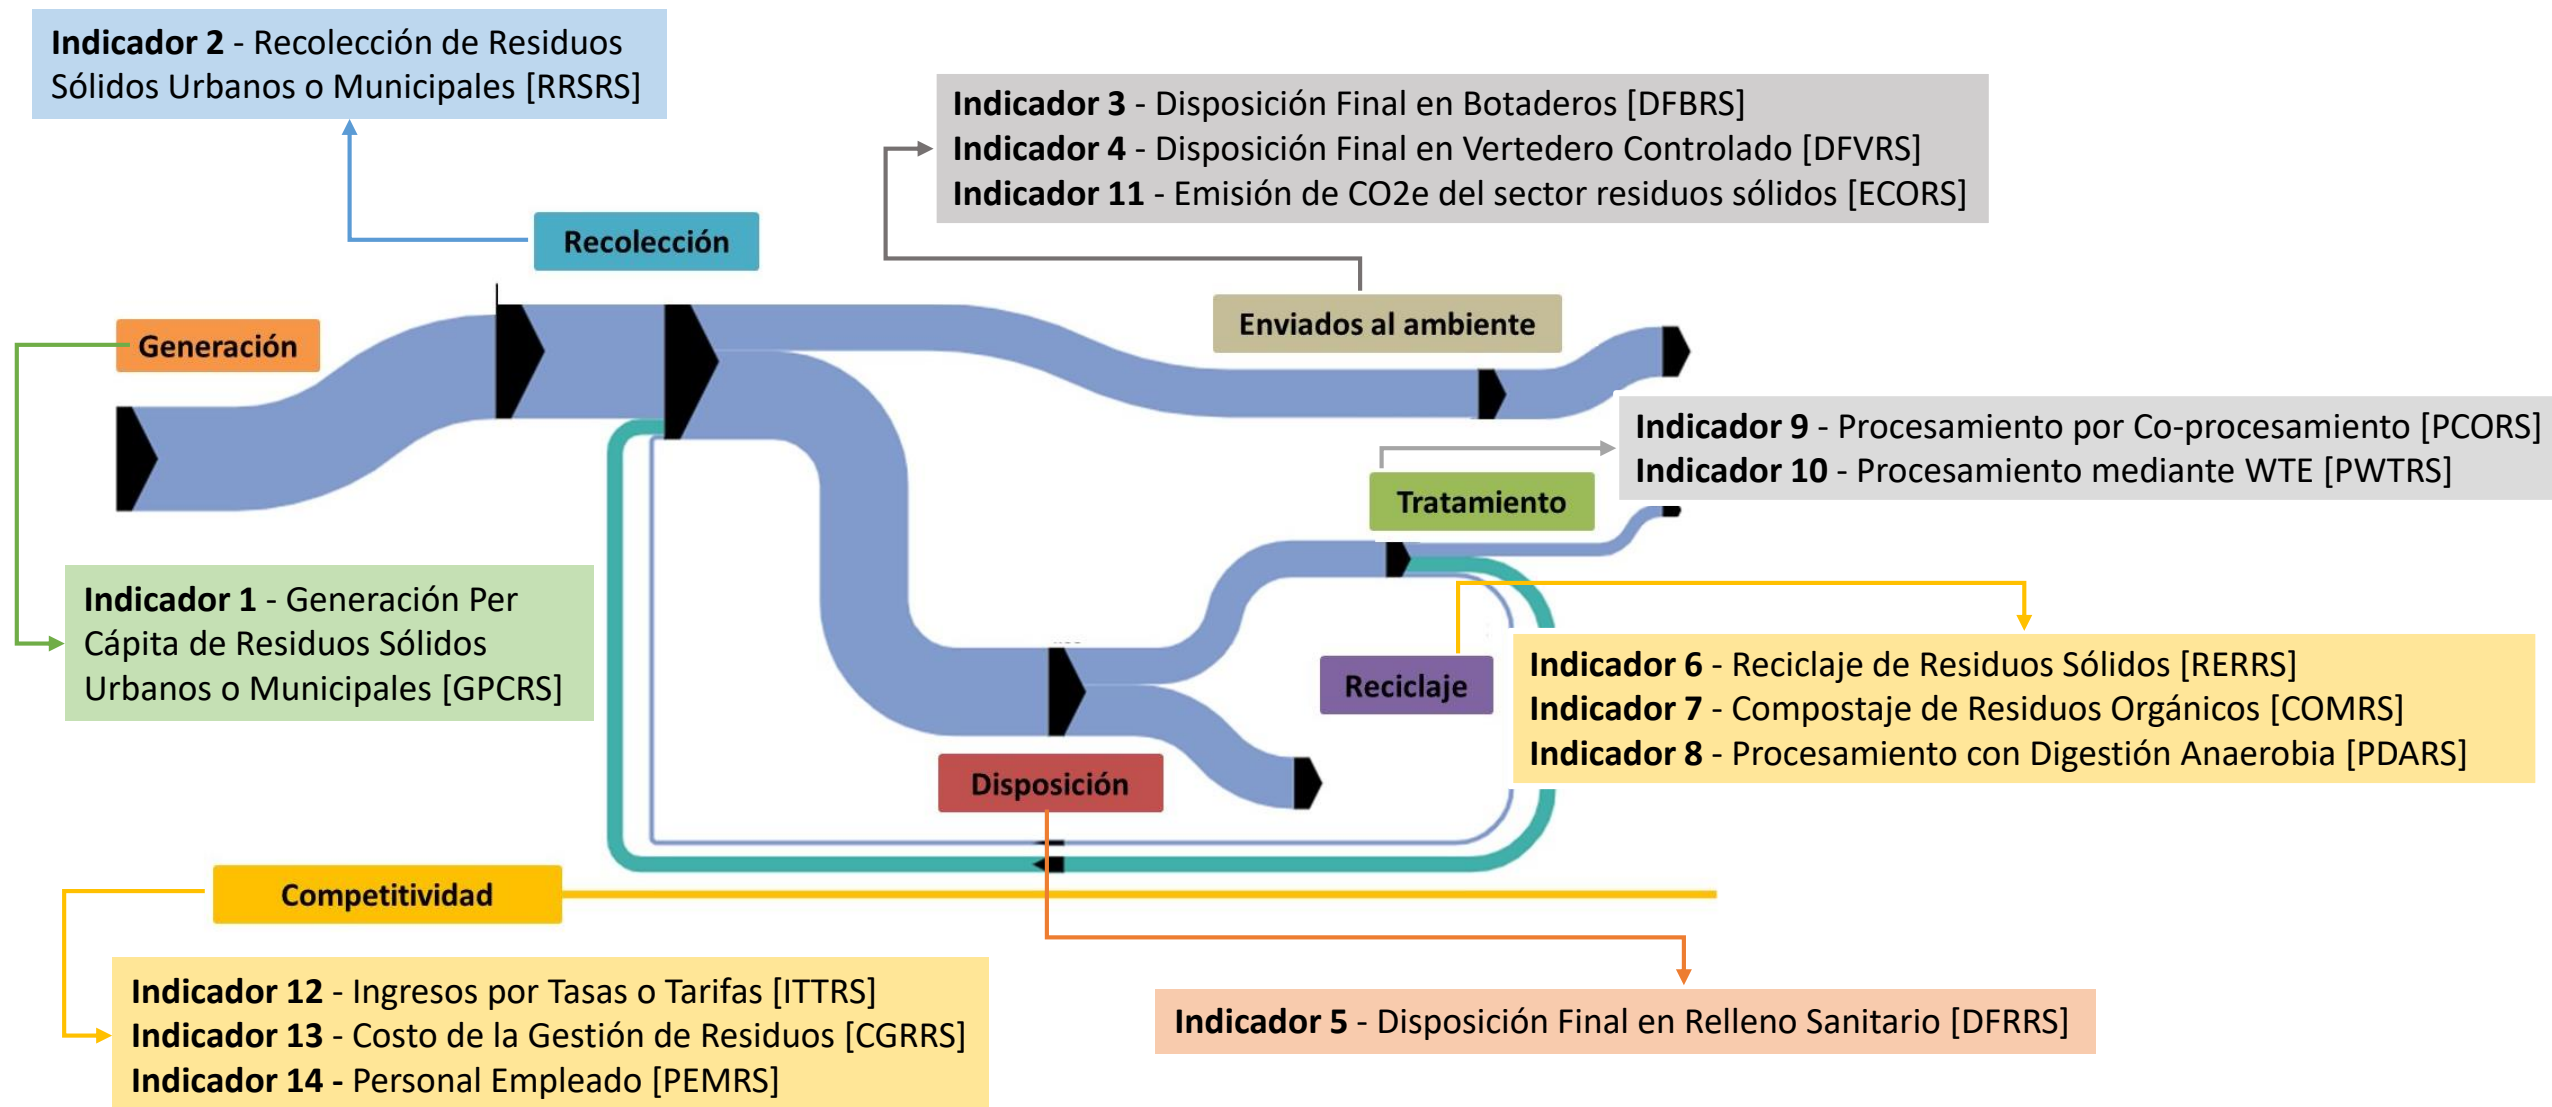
**Indicador 2** - Recolección de Residuos Sólidos Urbanos o Municipales [RRSRS]

**Indicador 3** - Disposición Final en Botaderos [DFBRS]
**Indicador 4** - Disposición Final en Vertedero Controlado [DFVRS]
**Indicador 11** - Emisión de CO2e del sector residuos sólidos [ECORS]

Recolección

Generación

Enviados al ambiente

**Indicador 9** - Procesamiento por Co-procesamiento [PCORS]
**Indicador 10** - Procesamiento mediante WTE [PWTRS]

Tratamiento

**Indicador 1** - Generación Per Cápita de Residuos Sólidos Urbanos o Municipales [GPCRS]

Reciclaje

**Indicador 6** - Reciclaje de Residuos Sólidos [RERRS]
**Indicador 7** - Compostaje de Residuos Orgánicos [COMRS]
**Indicador 8** - Procesamiento con Digestión Anaerobia [PDARS]

Disposición

Competitividad

**Indicador 12** - Ingresos por Tasas o Tarifas [ITTRS]
**Indicador 13** - Costo de la Gestión de Residuos [CGRRS]
**Indicador 14 -** Personal Empleado [PEMRS]

**Indicador 5** - Disposición Final en Relleno Sanitario [DFRRS]